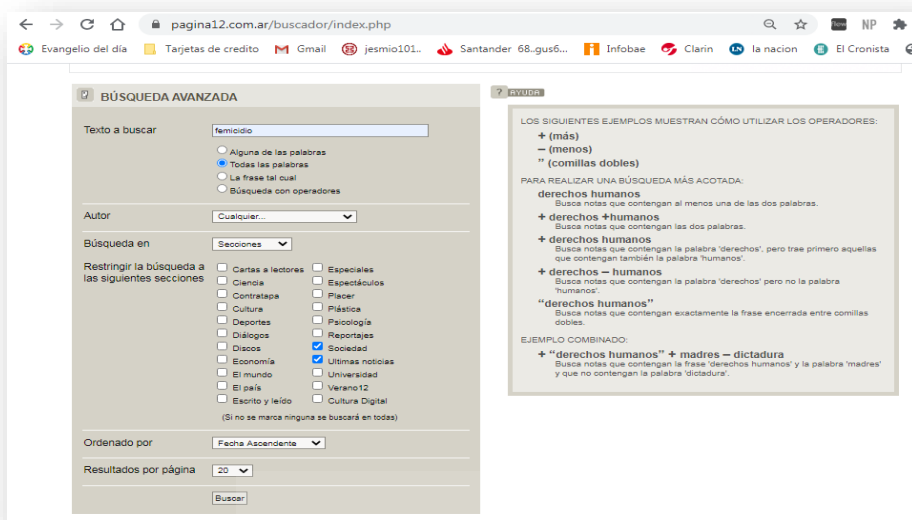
pagina12.com.ar/buscador/index.php

Evangelio del día | Tarjetas de credito | Gmail | jesmio101.. | Santander 68..gus6... | Infobae | Clarin | la nacion | El Cronista

BÚSQUEDA AVANZADA

Texto a buscar: femicidio
Alguna de las palabras
Todas las palabras
La frase tal cual
Búsqueda con operadores

Autor: Cualquier...

Búsqueda en: Secciones

Restringir la búsqueda a las siguientes secciones
Cartas a lectores
Ciencia
Contratapa
Cultura
Deportes
Diálogos
Discos
Economía
El mundo
El país
Escrito y leído
Especiales
Espectáculos
Placer
Plástica
Psicología
Reportajes
Sociedad
Ultimas noticias
Universidad
Verano12
Cultura Digital
(Si no se marca ninguna se buscará en todas)

Ordenado por: Fecha Ascendente

Resultados por página: 20

Buscar

? AYUDA

LOS SIGUIENTES EJEMPLOS MUESTRAN CÓMO UTILIZAR LOS OPERADORES:
+ (más)
– (menos)
" (comillas dobles)

PARA REALIZAR UNA BÚSQUEDA MÁS ACOTADA:
derechos humanos
Busca notas que contengan al menos una de las dos palabras.
+ derechos +humanos
Busca notas que contengan las dos palabras.
+ derechos humanos
Busca notas que contengan la palabra 'derechos', pero trae primero aquellas que contengan también la palabra 'humanos'.
+ derechos – humanos
Busca notas que contengan la palabra 'derechos' pero no la palabra 'humanos'.
"derechos humanos"
Busca notas que contengan exactamente la frase encerrada entre comillas dobles.

EJEMPLO COMBINADO:
+ "derechos humanos" + madres – dictadura
Busca notas que contengan la frase 'derechos humanos' y la palabra 'madres' y que no contengan la palabra 'dictadura'.